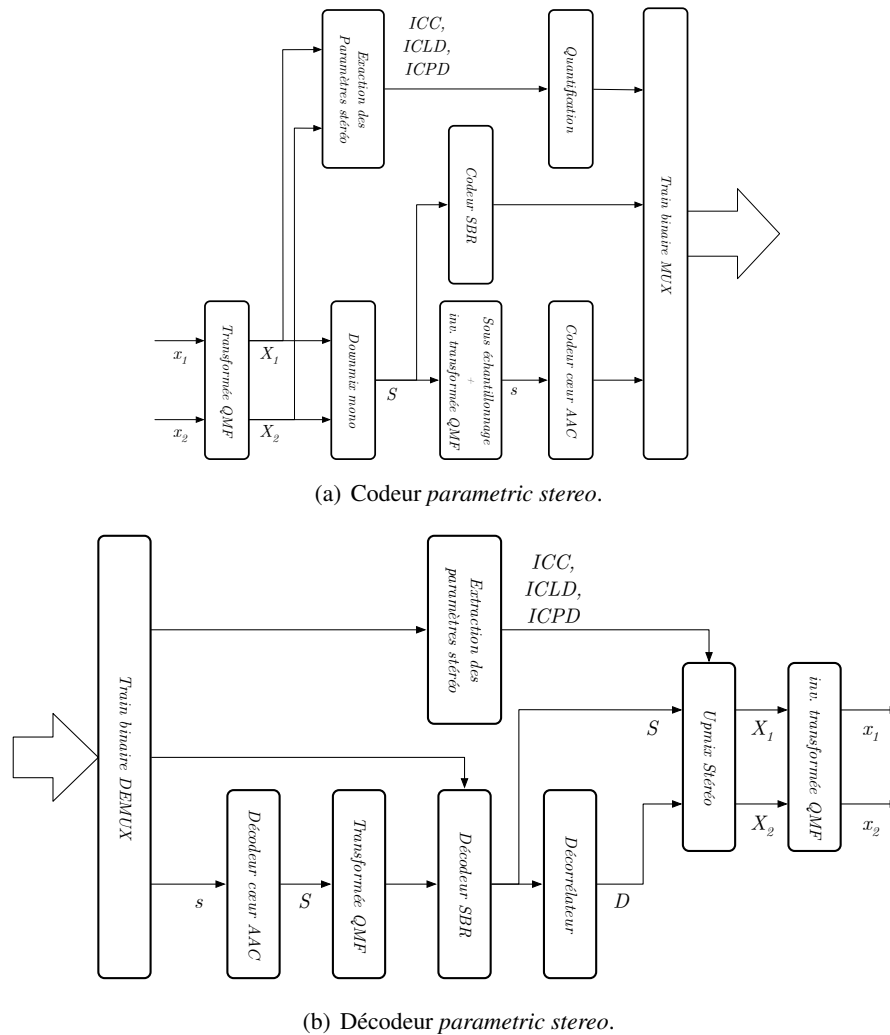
ICC,
ICLD,
ICPD

Exaction des Paramètres stéréo

Quantification

Train binaire MUX

Codeur SBR

$x_1$

Transformée QMF

$X_1$

Downmix mono

Sous échantillonnage + inv. transformée QMF

Codeur cœur AAC

$x_2$

$X_2$

$S$

$s$

(a) Codeur *parametric stereo*.

Train binaire DEMUX

Extraction des paramètres stéréo

ICC,
ICLD,
ICPD

Upmix Stéréo

inv. transformée QMF

$S$

$X_1$

$x_1$

$X_2$

$x_2$

Décodeur cœur AAC

Transformée QMF

Décodeur SBR

Décorrélateur

$s$

$S$

$D$

(b) Décodeur *parametric stereo*.